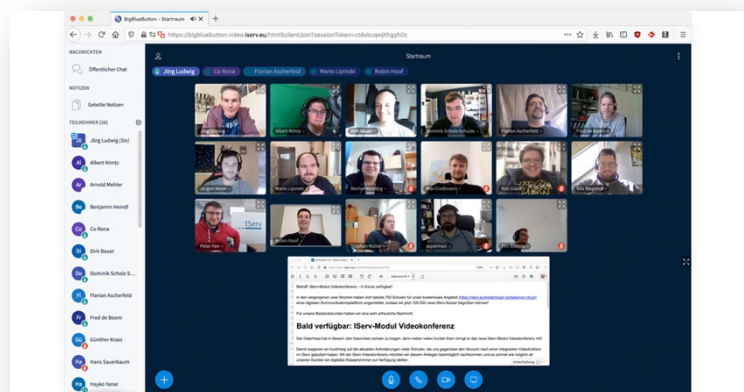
BigBlueButton - Startraum

https://bigbluebutton.video.iserv.eu/html5client/join?sessionToken=ct4xbvqwjhhgyh0z

NACHRICHTEN

Öffentlicher Chat

NOTIZEN

Geteilte Notizen

TEILNEHMER (20)

Jörg Ludwig (Sie)

Albert Nimtz

Arnold Mehler

Benjamin Heindl

Co Rona

Dirk Bauer

Dominik Scholz-S...

Florian Ascherfeld

Fred de Boom

Günther Krass

Hans Sauerbaum

Hayko Yanar

Startraum

Jörg Ludwig

Co Rona

Florian Ascherfeld

Mario Lipinski

Robin Hoof

Jörg Ludwig

Albert Nimtz

Dirk Bauer

Dominik Scholz-Schr...

Florian Ascherfeld

Fred de Boom

Jürgen Wehr

Mario Lipinski

Marlon Rohling

Max Großmann

Nils Glass

Nils Wegener

Peter Pan

Robin Hoof

Stephan Richel

superman

Tim Strebel

ISERV

Betreff: IServ-Modul Videokonferenz – in Kürze verfügbar!

In den vergangenen zwei Wochen haben sich bereits 700 Schulen für unser kostenloses Angebot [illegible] einer digitalen Kommunikationsplattform angemeldet, sodass wir jetzt 100.000 neue IServ-Nutzer begrüßen können!

Für unsere Bestandskunden haben wir eine sehr erfreuliche Nachricht:

Bald verfügbar: IServ-Modul Videokonferenz

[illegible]